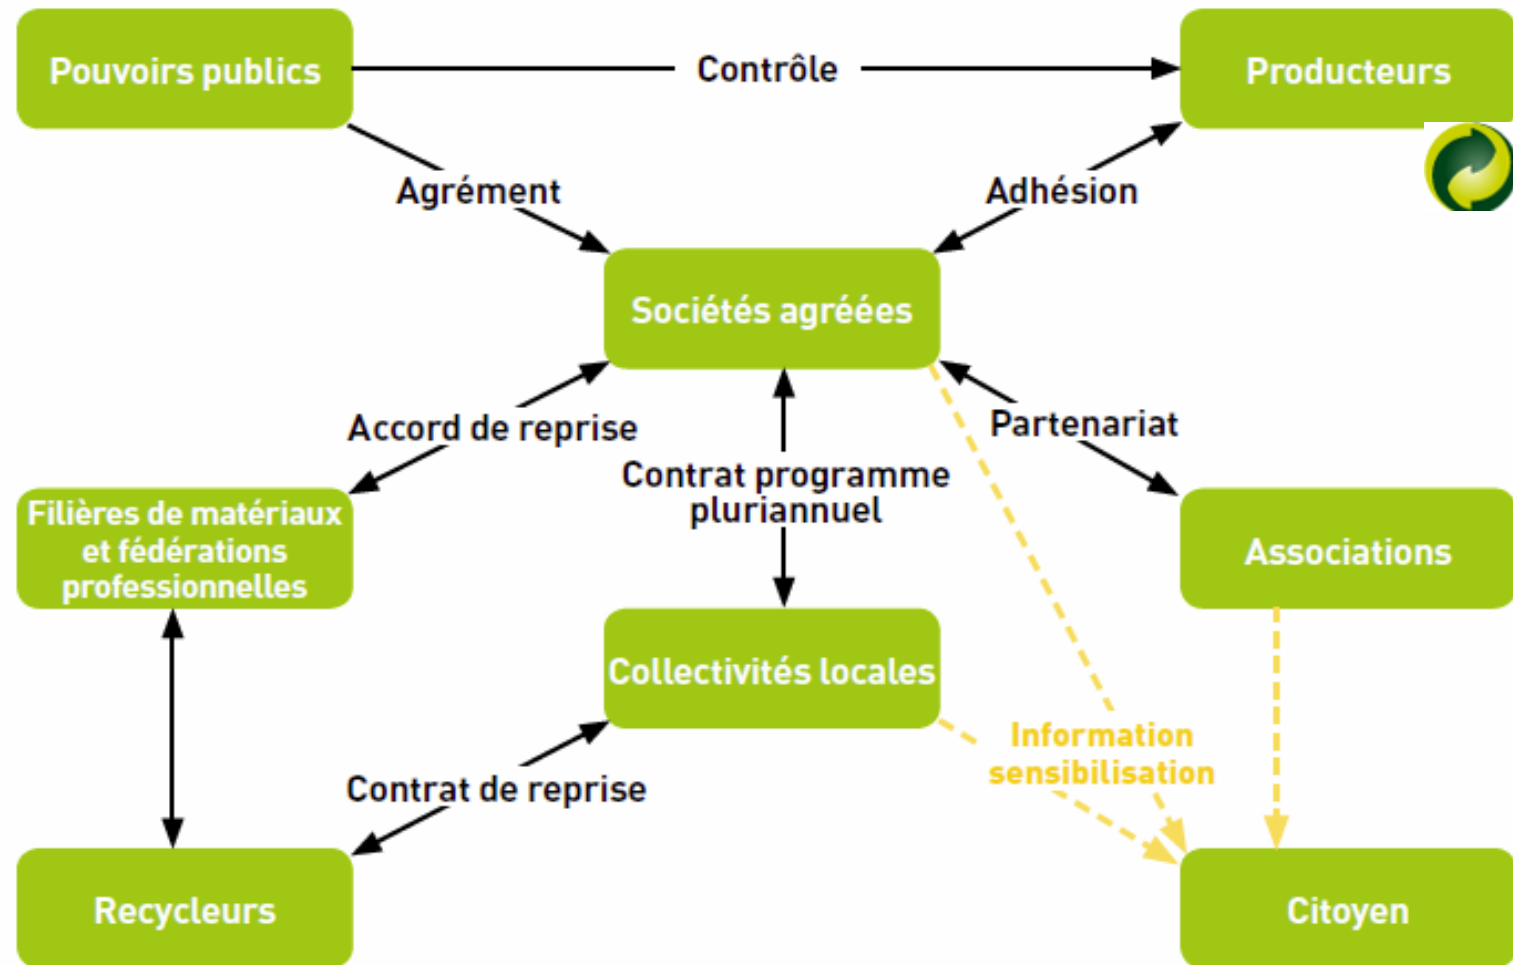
Pouvoirs publics

Contrôle

Producteurs

Agrément

Adhésion

Sociétés agréées

Accord de reprise

Contrat programme pluriannuel

Partenariat

Filières de matériaux et fédérations professionnelles

Associations

Collectivités locales

Information sensibilisation

Contrat de reprise

Recycleurs

Citoyen